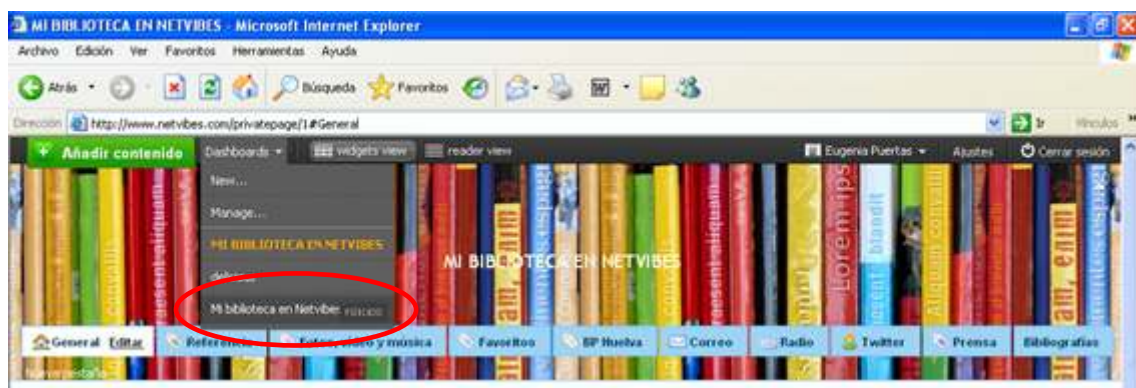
MI BIBLIOTECA EN NETVIBES - Microsoft Internet Explorer

Archivo Edición Ver Favoritos Herramientas Ayuda

Atrás Búsqueda Favoritos

Dirección http://www.netvibes.com/privatepage/1#General

Ir Vínculos

Añadir contenido Dashboards widgets view reader view Eugenia Puertas Ajustes Cerrar sesión

New...

Manage...

MI BIBLIOTECA EN NETVIBES

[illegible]

Mi biblioteca en Netvibes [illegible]

MI BIBLIOTECA EN NETVIBES

General Editar Referencia Fotos, vídeo y música Favoritos BP Huelva Correo Radio Twitter Prensa Bibliografías

Nueva pestaña